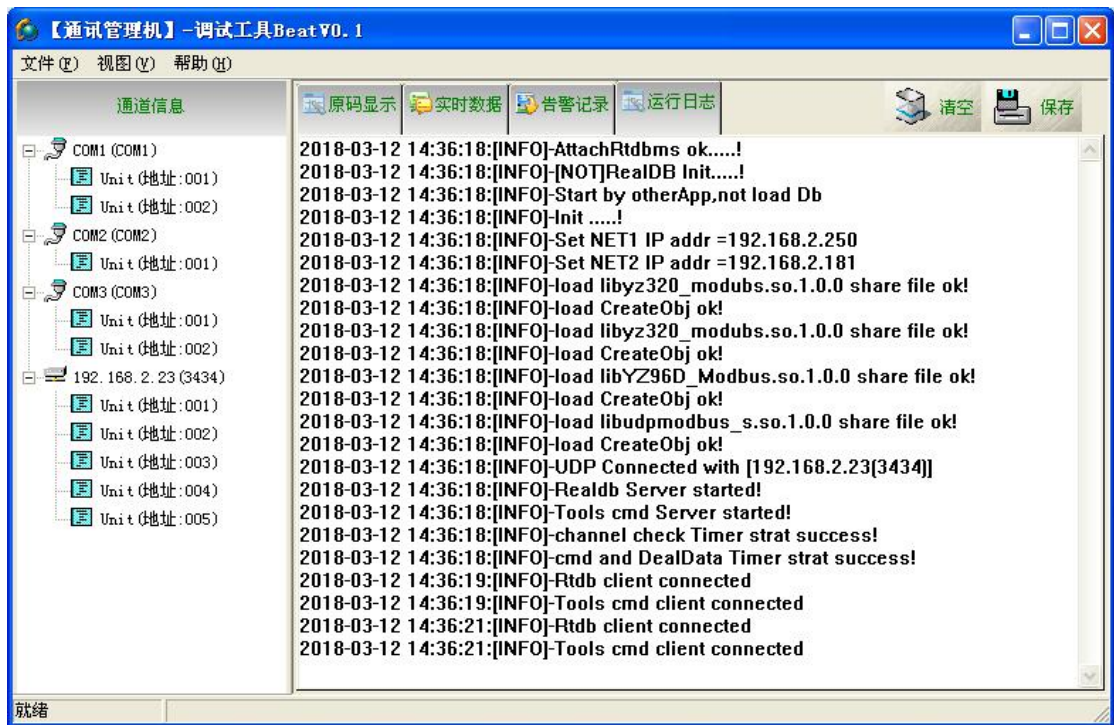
【通讯管理机】-调试工具Beat V0. 1

文件(F) 视图(V) 帮助(H)

通道信息

COM1 (COM1)
Unit (地址:001)
Unit (地址:002)
COM2 (COM2)
Unit (地址:001)
COM3 (COM3)
Unit (地址:001)
Unit (地址:002)
192. 168. 2. 23 (3434)
Unit (地址:001)
Unit (地址:002)
Unit (地址:003)
Unit (地址:004)
Unit (地址:005)

原码显示 实时数据 告警记录 运行日志 清空 保存

2018-03-12 14:36:18:[INFO]-AttachRtdbms ok.....!
2018-03-12 14:36:18:[INFO]-[NOT]RealDB Init.....!
2018-03-12 14:36:18:[INFO]-Start by otherApp,not load Db
2018-03-12 14:36:18:[INFO]-Init .....!
2018-03-12 14:36:18:[INFO]-Set NET1 IP addr =192.168.2.250
2018-03-12 14:36:18:[INFO]-Set NET2 IP addr =192.168.2.181
2018-03-12 14:36:18:[INFO]-load libyz320_modubs.so.1.0.0 share file ok!
2018-03-12 14:36:18:[INFO]-load CreateObj ok!
2018-03-12 14:36:18:[INFO]-load libyz320_modubs.so.1.0.0 share file ok!
2018-03-12 14:36:18:[INFO]-load CreateObj ok!
2018-03-12 14:36:18:[INFO]-load libYZ96D_Modbus.so.1.0.0 share file ok!
2018-03-12 14:36:18:[INFO]-load CreateObj ok!
2018-03-12 14:36:18:[INFO]-load libudpmodbus_s.so.1.0.0 share file ok!
2018-03-12 14:36:18:[INFO]-load CreateObj ok!
2018-03-12 14:36:18:[INFO]-UDP Connected with [192.168.2.23(3434)]
2018-03-12 14:36:18:[INFO]-Realdb Server started!
2018-03-12 14:36:18:[INFO]-Tools cmd Server started!
2018-03-12 14:36:18:[INFO]-channel check Timer strat success!
2018-03-12 14:36:18:[INFO]-cmd and DealData Timer strat success!
2018-03-12 14:36:19:[INFO]-Rtdb client connected
2018-03-12 14:36:19:[INFO]-Tools cmd client connected
2018-03-12 14:36:21:[INFO]-Rtdb client connected
2018-03-12 14:36:21:[INFO]-Tools cmd client connected

就绪